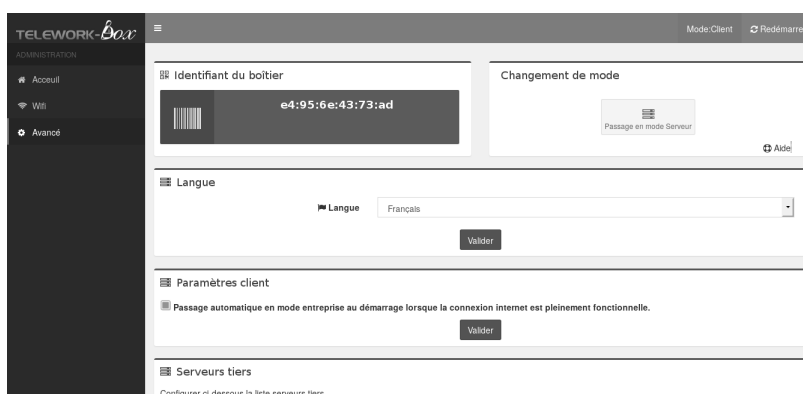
TELEWORK-Box

ADMINISTRATION

Acceuil

Wifi

Avancé

Mode:Client

Redémarre

Identifiant du boîtier

e4:95:6e:43:73:ad

Changement de mode

Passage en mode Serveur

Aide

Langue

Langue

Français

Valider

Paramètres client

Passage automatique en mode entreprise au démarrage lorsque la connexion internet est pleinement fonctionnelle.

Valider

Serveurs tiers

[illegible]